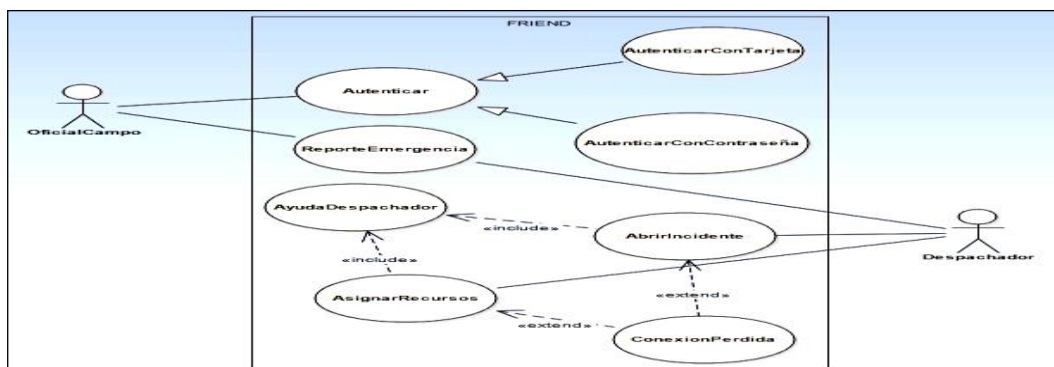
FRIEND

OficialCampo

Autenticar

AutenticarConTarjeta

AutenticarConContraseña

ReporteEmergencia

AyudaDespachador

«include»

AbrirIncidente

Despachador

«include»

AsignarRecursos

«extend»

«extend»

ConexionPerdida